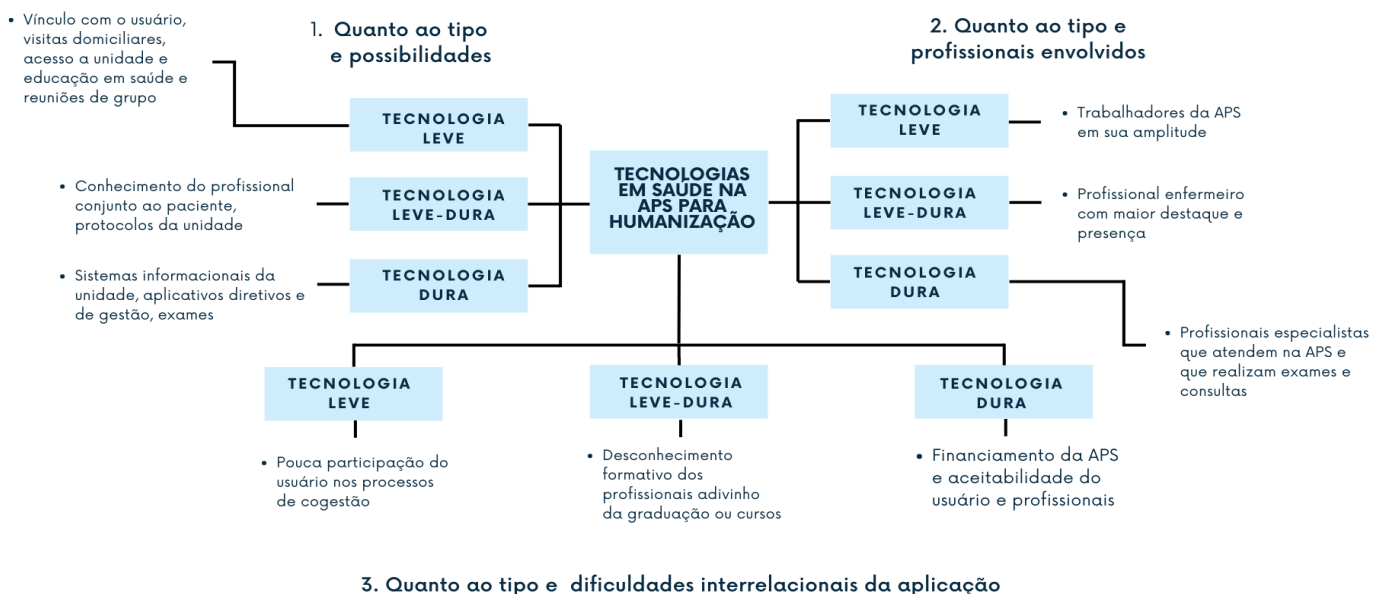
TECNOLOGIAS EM SAÚDE NA APS PARA HUMANIZAÇÃO

1. Quanto ao tipo e possibilidades

• Vínculo com o usuário, visitas domiciliares, acesso a unidade e educação em saúde e reuniões de grupo

TECNOLOGIA LEVE

• Conhecimento do profissional conjunto ao paciente, protocolos da unidade

TECNOLOGIA LEVE-DURA

• Sistemas informacionais da unidade, aplicativos diretivos e de gestão, exames

TECNOLOGIA DURA

2. Quanto ao tipo e profissionais envolvidos

TECNOLOGIA LEVE

• Trabalhadores da APS em sua amplitude

TECNOLOGIA LEVE-DURA

• Profissional enfermeiro com maior destaque e presença

TECNOLOGIA DURA

• Profissionais especialistas que atendem na APS e que realizam exames e consultas

TECNOLOGIA LEVE

• Pouca participação do usuário nos processos de cogestão

TECNOLOGIA LEVE-DURA

• Desconhecimento formativo dos profissionais adivinho da graduação ou cursos

TECNOLOGIA DURA

• Financiamento da APS e aceitabilidade do usuário e profissionais

3. Quanto ao tipo e dificuldades interrelacionais da aplicação